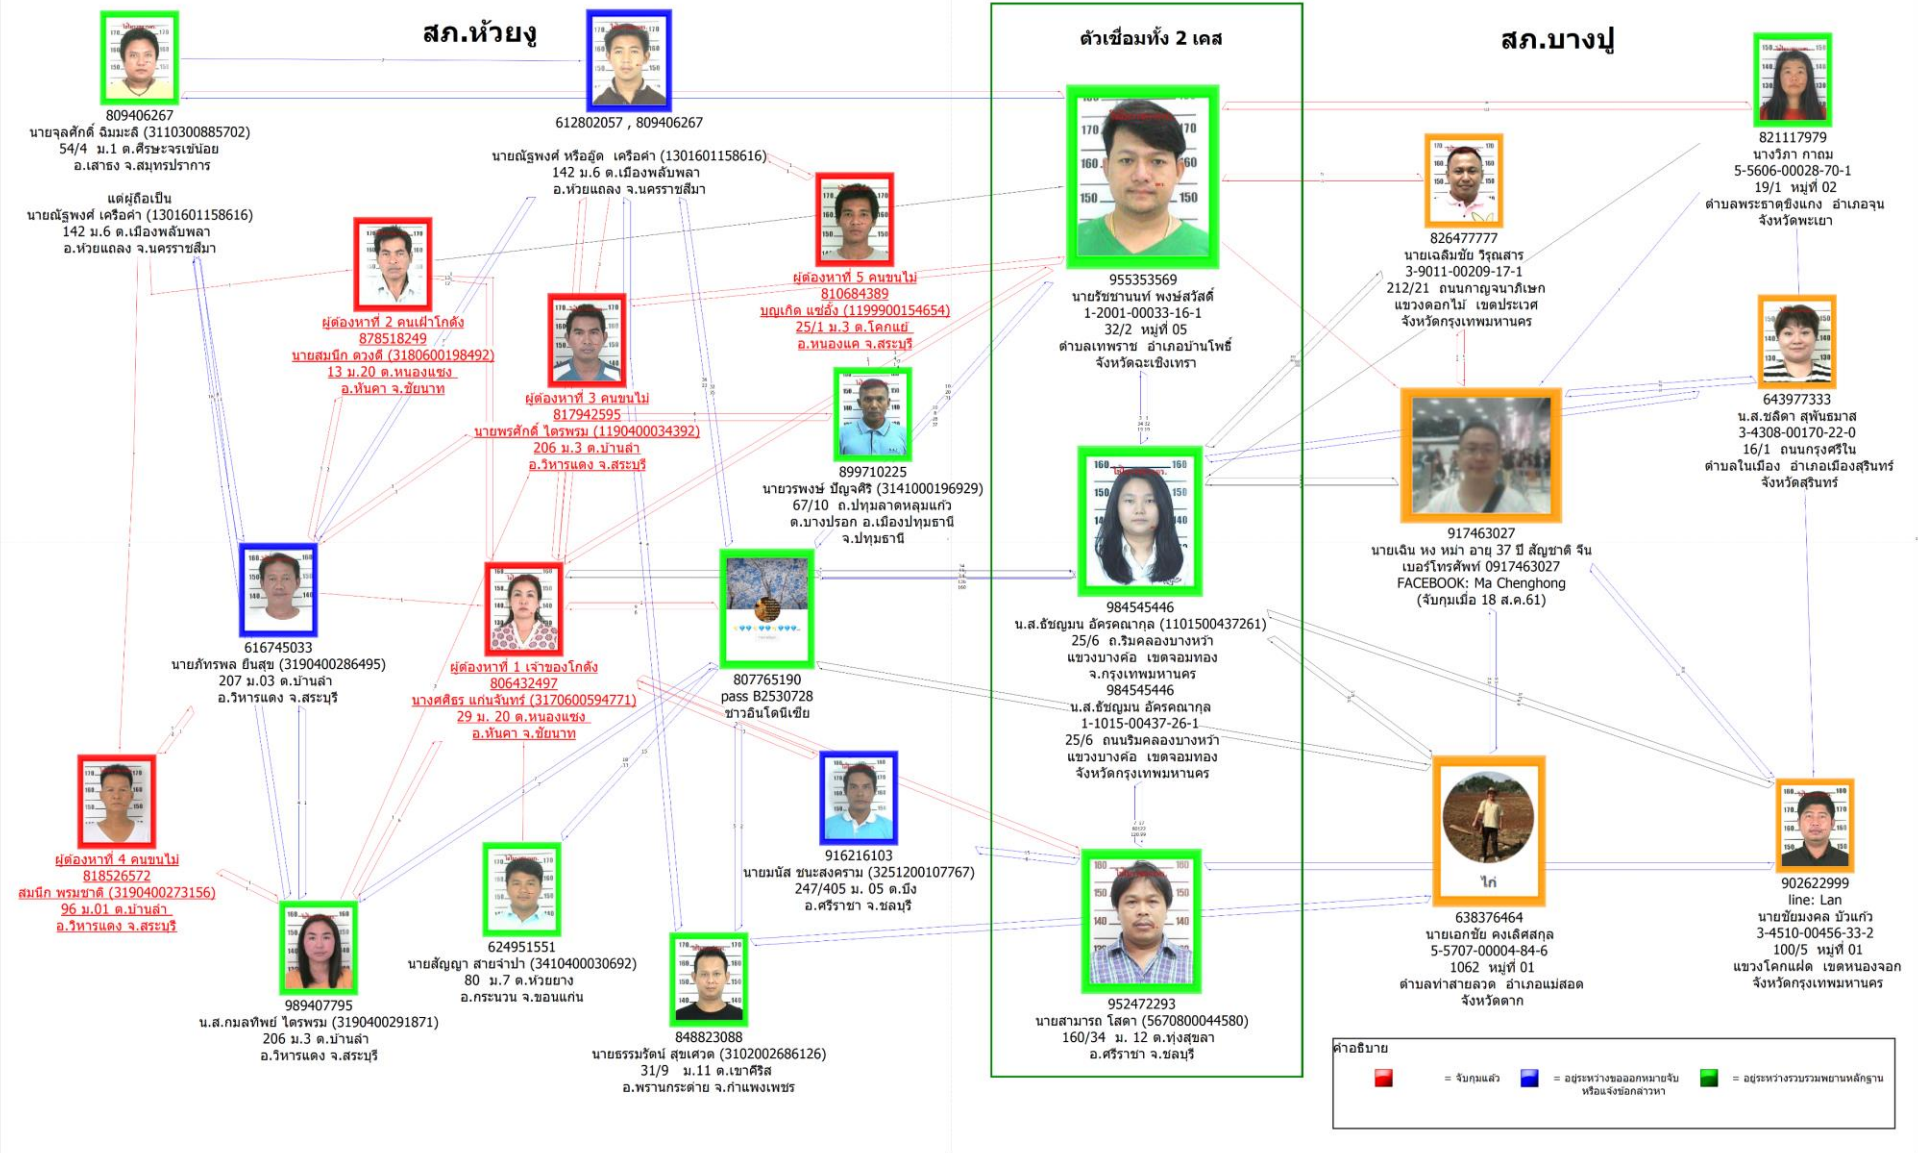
สภ.ห้วยง

ตัวเชื่อมทั้ง 2 เคส

สภ.บางปู

809406267
นายจุลศักดิ์ ฉิมมะลิ (3110300885702)
54/4 ม.1 ต.ศีรษะจรเข้น้อย
อ.เสาธง จ.สมุทรปราการ

แต่ผู้ถือเป็น
นายณัฐพงศ์ เครือคำ (1301601158616)
142 ม.6 ต.เมืองพลับพลา
อ.ห้วยแถลง จ.นครราชสีมา

612802057 , 809406267

นายณัฐพงศ์ หรืออู๊ด เครือคำ (1301601158616)
142 ม.6 ต.เมืองพลับพลา
อ.ห้วยแถลง จ.นครราชสีมา

ผู้ต้องหาที่ 5 คนขนไม้
810684389
บุญเกิด แช่ฮั่ง (1199900154654)
25/1 ม.3 ต.โคกแย้
อ.หนองแค จ.สระบุรี

ผู้ต้องหาที่ 2 คนเฝ้าโกดัง
878518249
นายสมนึก ดวงดี (3180600198492)
13 ม.20 ต.หนองแซง
อ.หันคา จ.ชัยนาท

ผู้ต้องหาที่ 3 คนขนไม้
817942595
นายพรศักดิ์ ไตรพรม (1190400034392)
206 ม.3 ต.บ้านลำ
อ.วิหารแดง จ.สระบุรี

899710225
นายวรพงษ์ ปัญจศิริ (3141000196929)
67/10 ถ.ปทุมลาดหลุมแก้ว
ต.บางปรอก อ.เมืองปทุมธานี
จ.ปทุมธานี

955353569
นายรัชชานนท์ พงษ์สวัสดิ์
1-2001-00033-16-1
32/2 หมู่ที่ 05
ตำบลเทพราช อำเภอบ้านโพธิ์
จังหวัดฉะเชิงเทรา

821117979
นางวิภา กาถม
5-5606-00028-70-1
19/1 หมู่ที่ 02
ตำบลพระธาตุขิงแกง อำเภอจุน
จังหวัดพะเยา

826477777
นายเฉลิมชัย วิรุณสาร
3-9011-00209-17-1
212/21 ถนนกาญจนาภิเษก
แขวงดอกไม้ เขตประเวศ
จังหวัดกรุงเทพมหานคร

643977333
น.ส.ชลิดา สุพันธมาส
3-4308-00170-22-0
16/1 ถนนกรุงศรีใน
ตำบลในเมือง อำเภอเมืองสุรินทร์
จังหวัดสุรินทร์

917463027
นายเฉิน หง หม่า อายุ 37 ปี สัญชาติ จีน
เบอร์โทรศัพท์ 0917463027
FACEBOOK: Ma Chenghong
(จับกุมเมื่อ 18 ส.ค.61)

616745033
นายภัทรพล ยืนสุข (3190400286495)
207 ม.03 ต.บ้านลำ
อ.วิหารแดง จ.สระบุรี

ผู้ต้องหาที่ 1 เจ้าของโกดัง
806432497
นางศศิธร แก่นจันทร์ (3170600594771)
29 ม. 20 ต.หนองแซง
อ.หันคา จ.ชัยนาท

807765190
pass B2530728
ชาวอินโดนีเซีย

984545446
น.ส.ธัชญมน อัครคณากุล (1101500437261)
25/6 ถ.ริมคลองบางหว้า
แขวงบางค้อ เขตจอมทอง
จ.กรุงเทพมหานคร
984545446
น.ส.ธัชญมน อัครคณากุล
1-1015-00437-26-1
25/6 ถนนริมคลองบางหว้า
แขวงบางค้อ เขตจอมทอง
จังหวัดกรุงเทพมหานคร

ผู้ต้องหาที่ 4 คนขนไม้
818526572
สมนึก พรมชาติ (3190400273156)
96 ม.01 ต.บ้านลำ
อ.วิหารแดง จ.สระบุรี

916216103
นายมนัส ชนะสงคราม (3251200107767)
247/405 ม. 05 ต.บึง
อ.ศรีราชา จ.ชลบุรี

ไก่
638376464
นายเอกชัย คงเลิศสกุล
5-5707-00004-84-6
1062 หมู่ที่ 01
ตำบลท่าสายลวด อำเภอแม่สอด
จังหวัดตาก

902622999
line: Lan
นายชัยมงคล บัวแก้ว
3-4510-00456-33-2
100/5 หมู่ที่ 01
แขวงโคกแฝด เขตหนองจอก
จังหวัดกรุงเทพมหานคร

989407795
น.ส.กมลทิพย์ ไตรพรม (3190400291871)
206 ม.3 ต.บ้านลำ
อ.วิหารแดง จ.สระบุรี

624951551
นายสัญญา สายจำปา (3410400030692)
80 ม.7 ต.ห้วยยาง
อ.กระนวน จ.ขอนแก่น

848823088
นายธรรมรัตน์ สุขเศวต (3102002686126)
31/9 ม.11 ต.เขาคีริส
อ.พรานกระต่าย จ.กำแพงเพชร

952472293
นายสามารถ โสดา (5670800044580)
160/34 ม. 12 ต.ทุ่งสุขลา
อ.ศรีราชา จ.ชลบุรี

คำอธิบาย
= จับกุมแล้ว = อยู่ระหว่างขอออกหมายจับ หรือแจ้งข้อกล่าวหา = อยู่ระหว่างรวบรวมพยานหลักฐาน